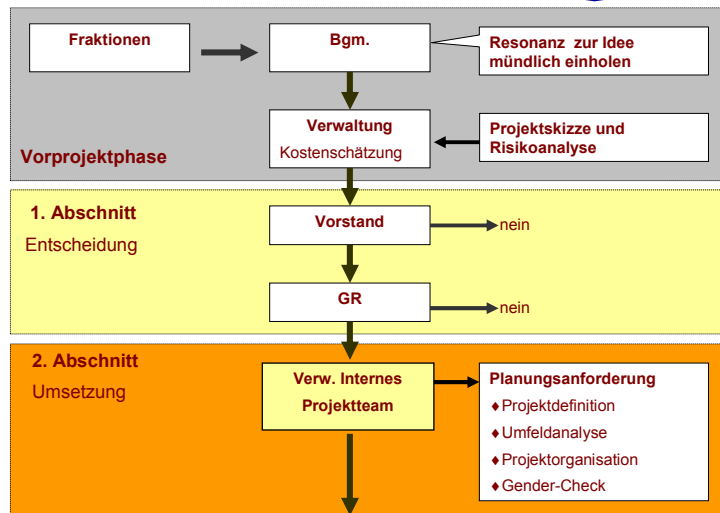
Fraktionen

Bgm.

Resonanz zur Idee mündlich einholen

Verwaltung
Kostenschätzung

Projektskizze und Risikoanalyse

Vorprojektphase

1. Abschnitt
Entscheidung

Vorstand

nein

GR

nein

2. Abschnitt
Umsetzung

Verw. Internes Projektteam

Planungsanforderung
♦Projektdefinition
♦Umfeldanalyse
♦Projektorganisation
♦Gender-Check